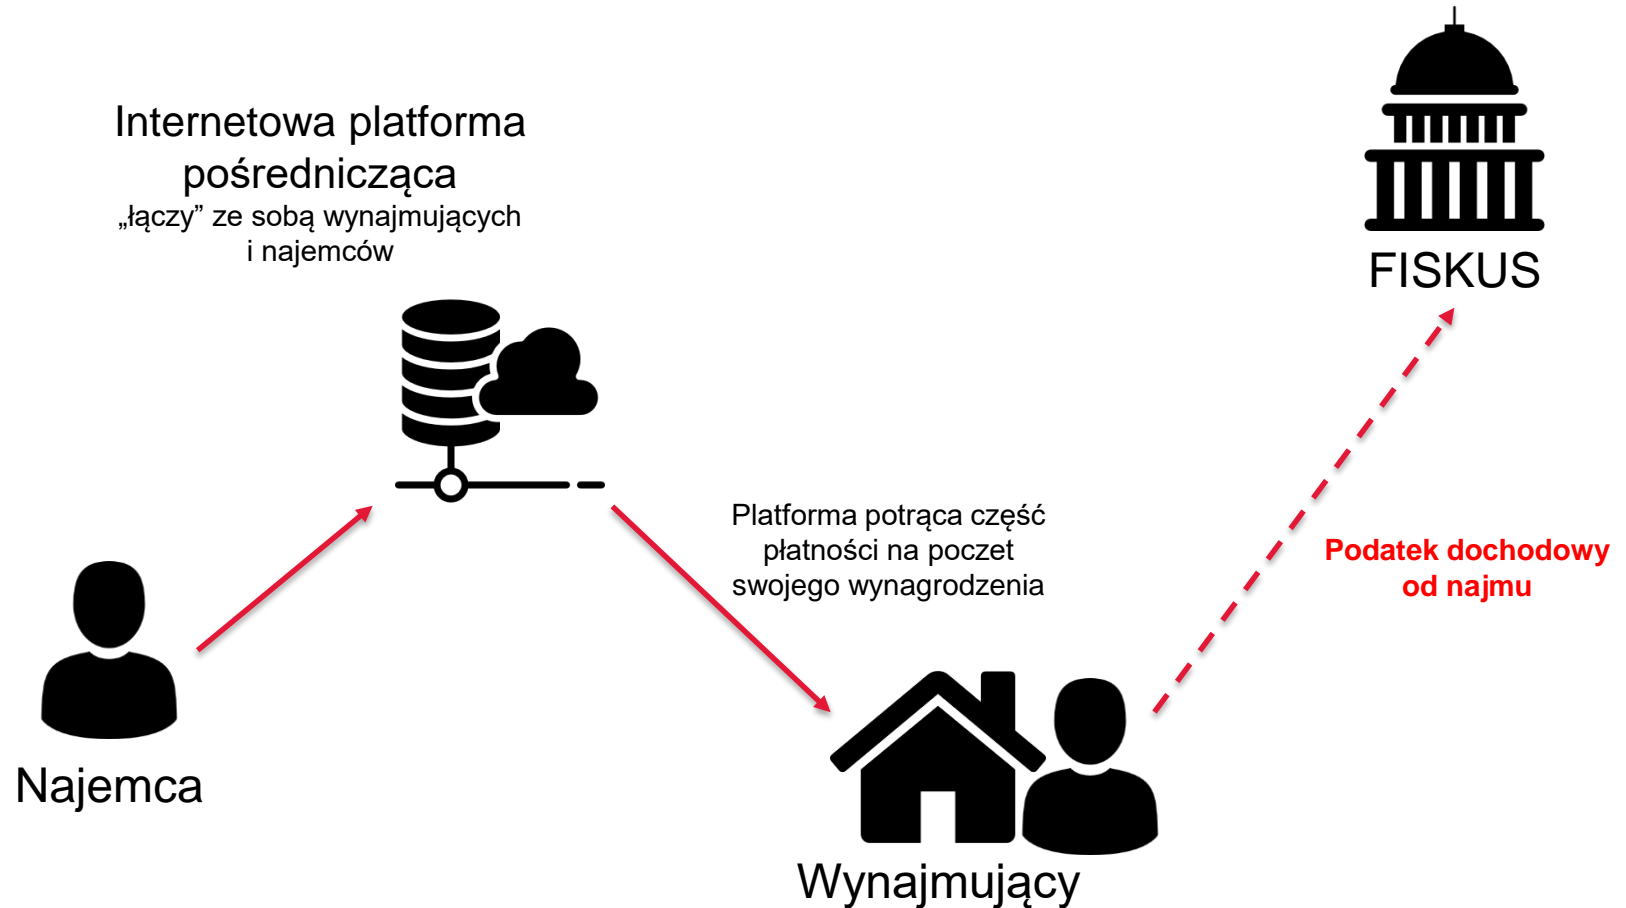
Internetowa platforma pośrednicząca
„łączy” ze sobą wynajmujących i najemców

FISKUS

Platforma potrąca część płatności na poczet swojego wynagrodzenia

Podatek dochodowy od najmu

Najemca

Wynajmujący